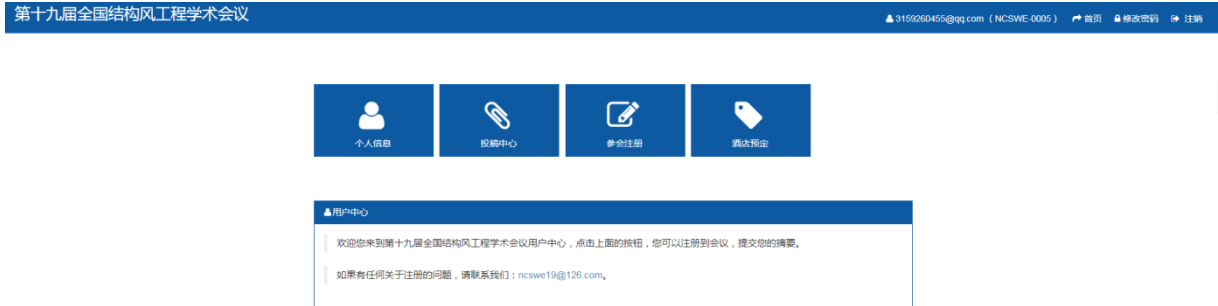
第十九届全国结构风工程学术会议

3159260455@qq.com（NCSWE-0005） 首页 修改密码 注销

个人信息

投稿中心

参会注册

酒店预定

用户中心

欢迎您来到第十九届全国结构风工程学术会议用户中心，点击上面的按钮，您可以注册到会议，提交您的摘要。

如果有任何关于注册的问题，请联系我们：ncswe19@126.com。